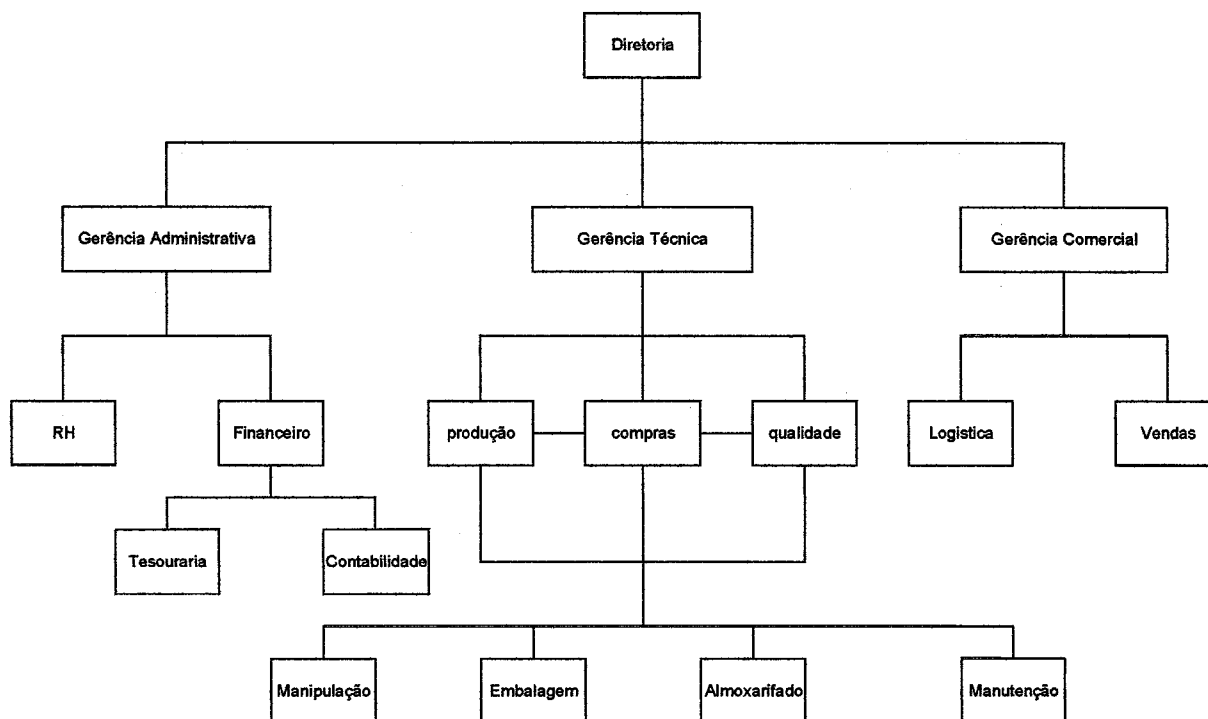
Diretoria

Gerência Administrativa

Gerência Técnica

Gerência Comercial

RH

Financeiro

produção

compras

qualidade

Logistica

Vendas

Tesouraria

Contabilidade

Manipulação

Embalagem

Almoxarifado

Manutenção